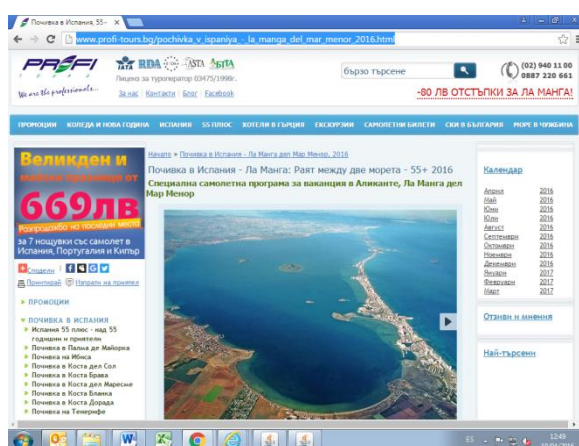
Почивка в Испания, 55+ ×

www.profi-tours.bg/pochivka_v_ispaniya_-_la_manga_del_mar_menor_2016.html

PROFI
We are the professionals
RDA ASTA БАТА
Лиценз за туроператор 03475/1996г.
За нас | Контакти | Блог | Facebook

бързо търсене

(02) 940 11 00
0887 220 661

-80 ЛВ ОТСТЪПКИ ЗА ЛА МАНГА!

ПРОМОЦИИ КОЛЕДА И НОВА ГОДИНА ИСПАНИЯ 55 ПЛЮС ХОТЕЛИ В ГЪРЦИЯ ЕКСКУРЗИИ САМОЛЕТНИ БИЛЕТИ СКИ В БЪЛГАРИЯ МОРЕ В ЧУЖБИНА

Великден и майски празници от
669лв
Разпродажба на последни места
за 7 нощувки със самолет в Испания, Португалия и Кипър

Сподели
Принтирай Изпрати на приятел

ПРОМОЦИИ

ПОЧИВКА В ИСПАНИЯ
Испания 55 плюс - над 55 години и приятели
Почивка в Палма де Майорка
Почивка на Ибиса
Почивка в Коста дел Сол
Почивка в Коста Брава
Почивка в Коста дел Маресме
Почивка в Коста Бланка
Почивка в Коста Дорада
Почивка на Тенерифе

Начало » Почивка в Испания » Ла Манга дел Мар Менор, 2016

Почивка в Испания - Ла Манга: Раят между две морета - 55+ 2016

Специална самолетна програма за ваканция в Аликанте, Ла Манга дел Мар Менор

Календар

| | |
|---|---|
| Април | 2016 |
| Май | 2016 |
| Юни | 2016 |
| Юли | 2016 |
| Август | 2016 |
| Септември | 2016 |
| Октомври | 2016 |
| Ноември | 2016 |
| Декември | 2016 |
| Януари | 2017 |
| Февруари | 2017 |
| Март | 2017 |

Отзиви и мнения

Най-търсени

ES 12:49